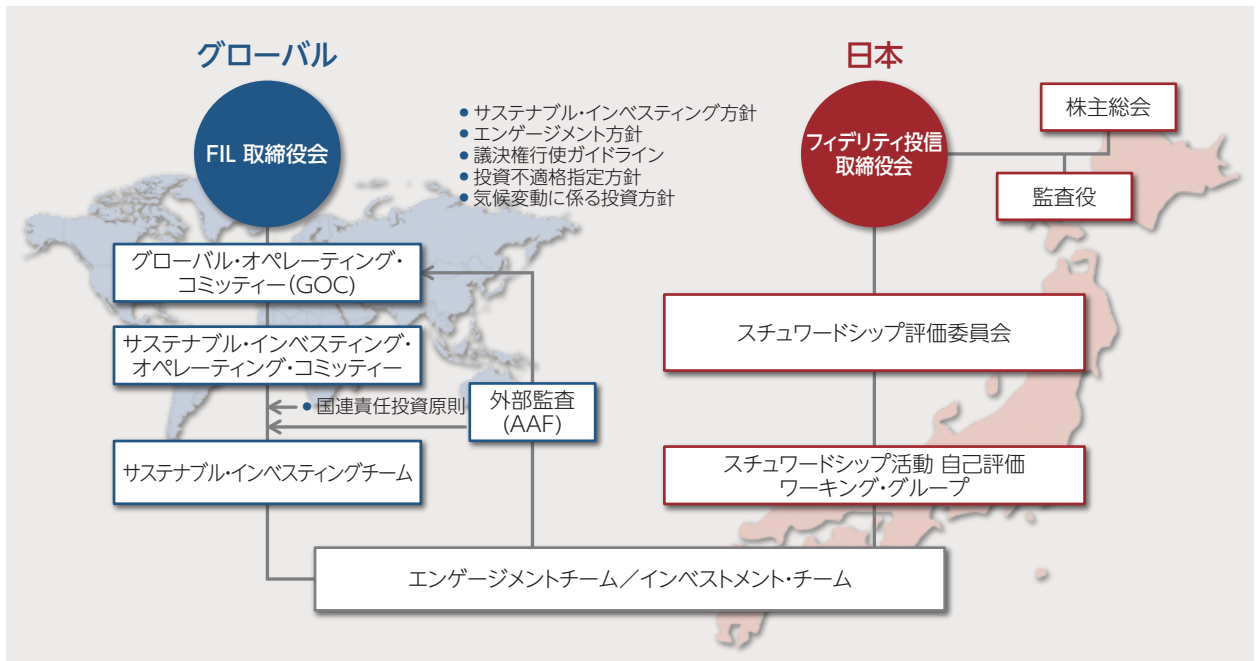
グローバル

FIL 取締役会

● サステナブル・インベスティング方針
● エンゲージメント方針
● 議決権行使ガイドライン
● 投資不適格指定方針
● 気候変動に係る投資方針

日本

フィデリティ投信取締役会

株主総会

監査役

グローバル・オペレーティング・コミッティー（GOC）

サステナブル・インベスティング・オペレーティング・コミッティー

● 国連責任投資原則

外部監査（AAF）

サステナブル・インベスティングチーム

スチュワードシップ評価委員会

スチュワードシップ活動 自己評価ワーキング・グループ

エンゲージメントチーム／インベストメント・チーム